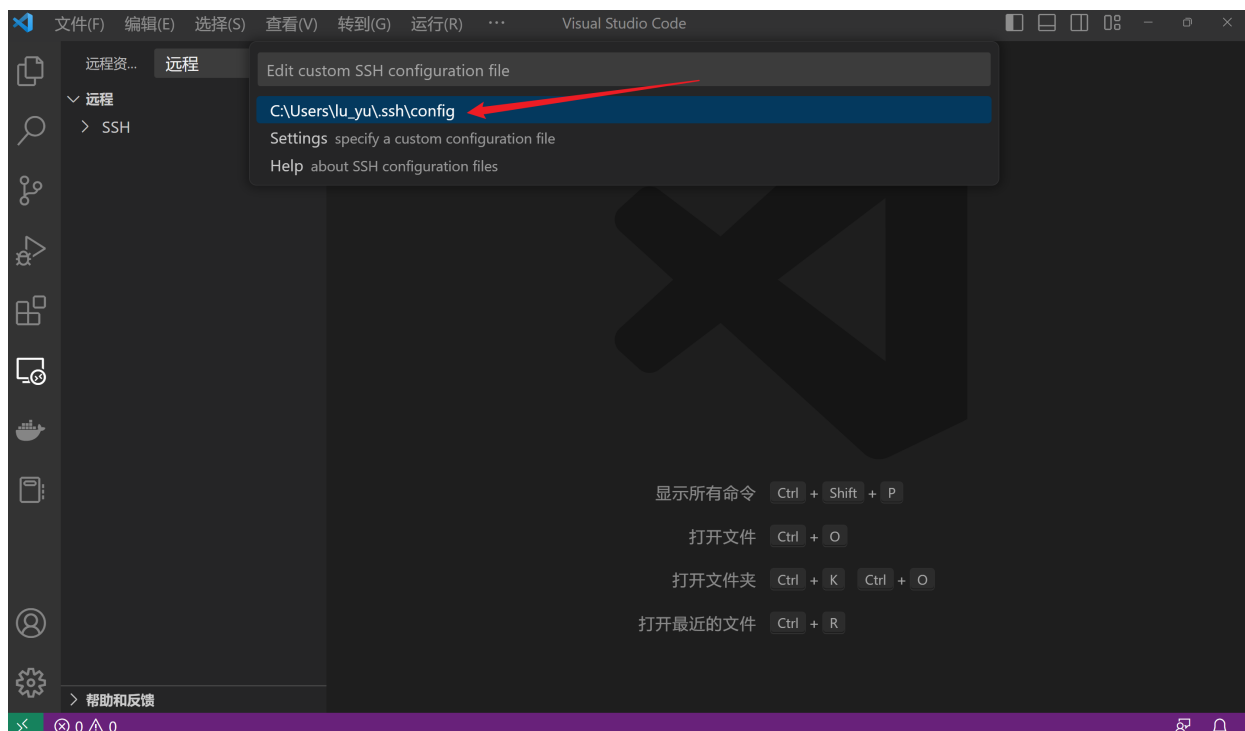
文件(F) 编辑(E) 选择(S) 查看(V) 转到(G) 运行(R) ··· Visual Studio Code

远程资... 远程

Edit custom SSH configuration file

C:\Users\lu_yu\.ssh\config

Settings specify a custom configuration file

Help about SSH configuration files

远程

SSH

显示所有命令 Ctrl + Shift + P

打开文件 Ctrl + O

打开文件夹 Ctrl + K Ctrl + O

打开最近的文件 Ctrl + R

帮助和反馈

⊗ 0 ⚠ 0